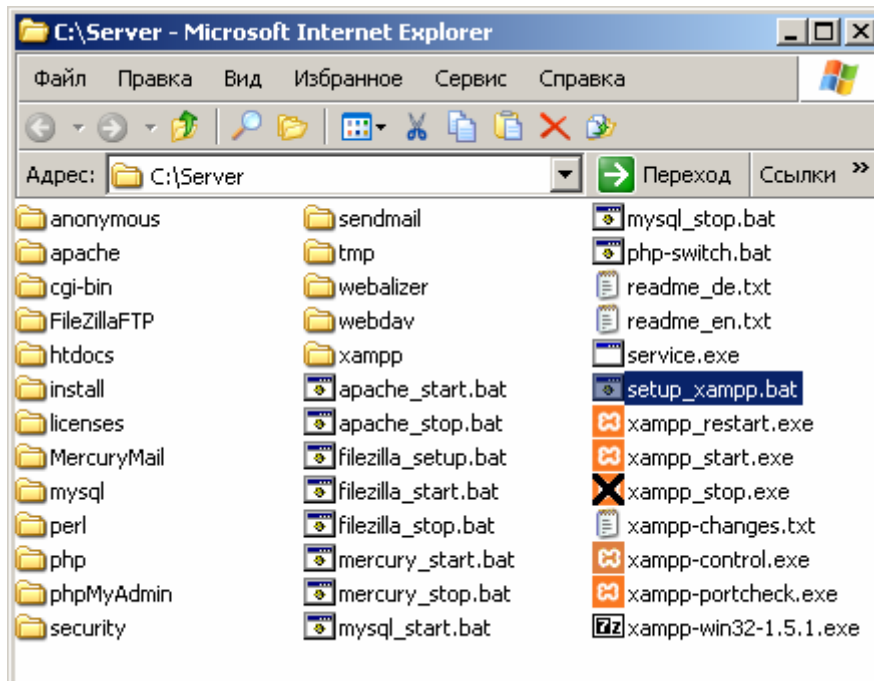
C:\Server - Microsoft Internet Explorer

Файл Правка Вид Избранное Сервис Справка

Адрес: C:\Server

Переход Ссылки »

anonymous
apache
cgi-bin
FileZillaFTP
htdocs
install
licenses
MercuryMail
mysql
perl
php
phpMyAdmin
security

sendmail
tmp
webalizer
webdav
xampp
apache_start.bat
apache_stop.bat
filezilla_setup.bat
filezilla_start.bat
filezilla_stop.bat
mercury_start.bat
mercury_stop.bat
mysql_start.bat

mysql_stop.bat
php-switch.bat
readme_de.txt
readme_en.txt
service.exe
setup_xampp.bat
xampp_restart.exe
xampp_start.exe
xampp_stop.exe
xampp-changes.txt
xampp-control.exe
xampp-portcheck.exe
xampp-win32-1.5.1.exe